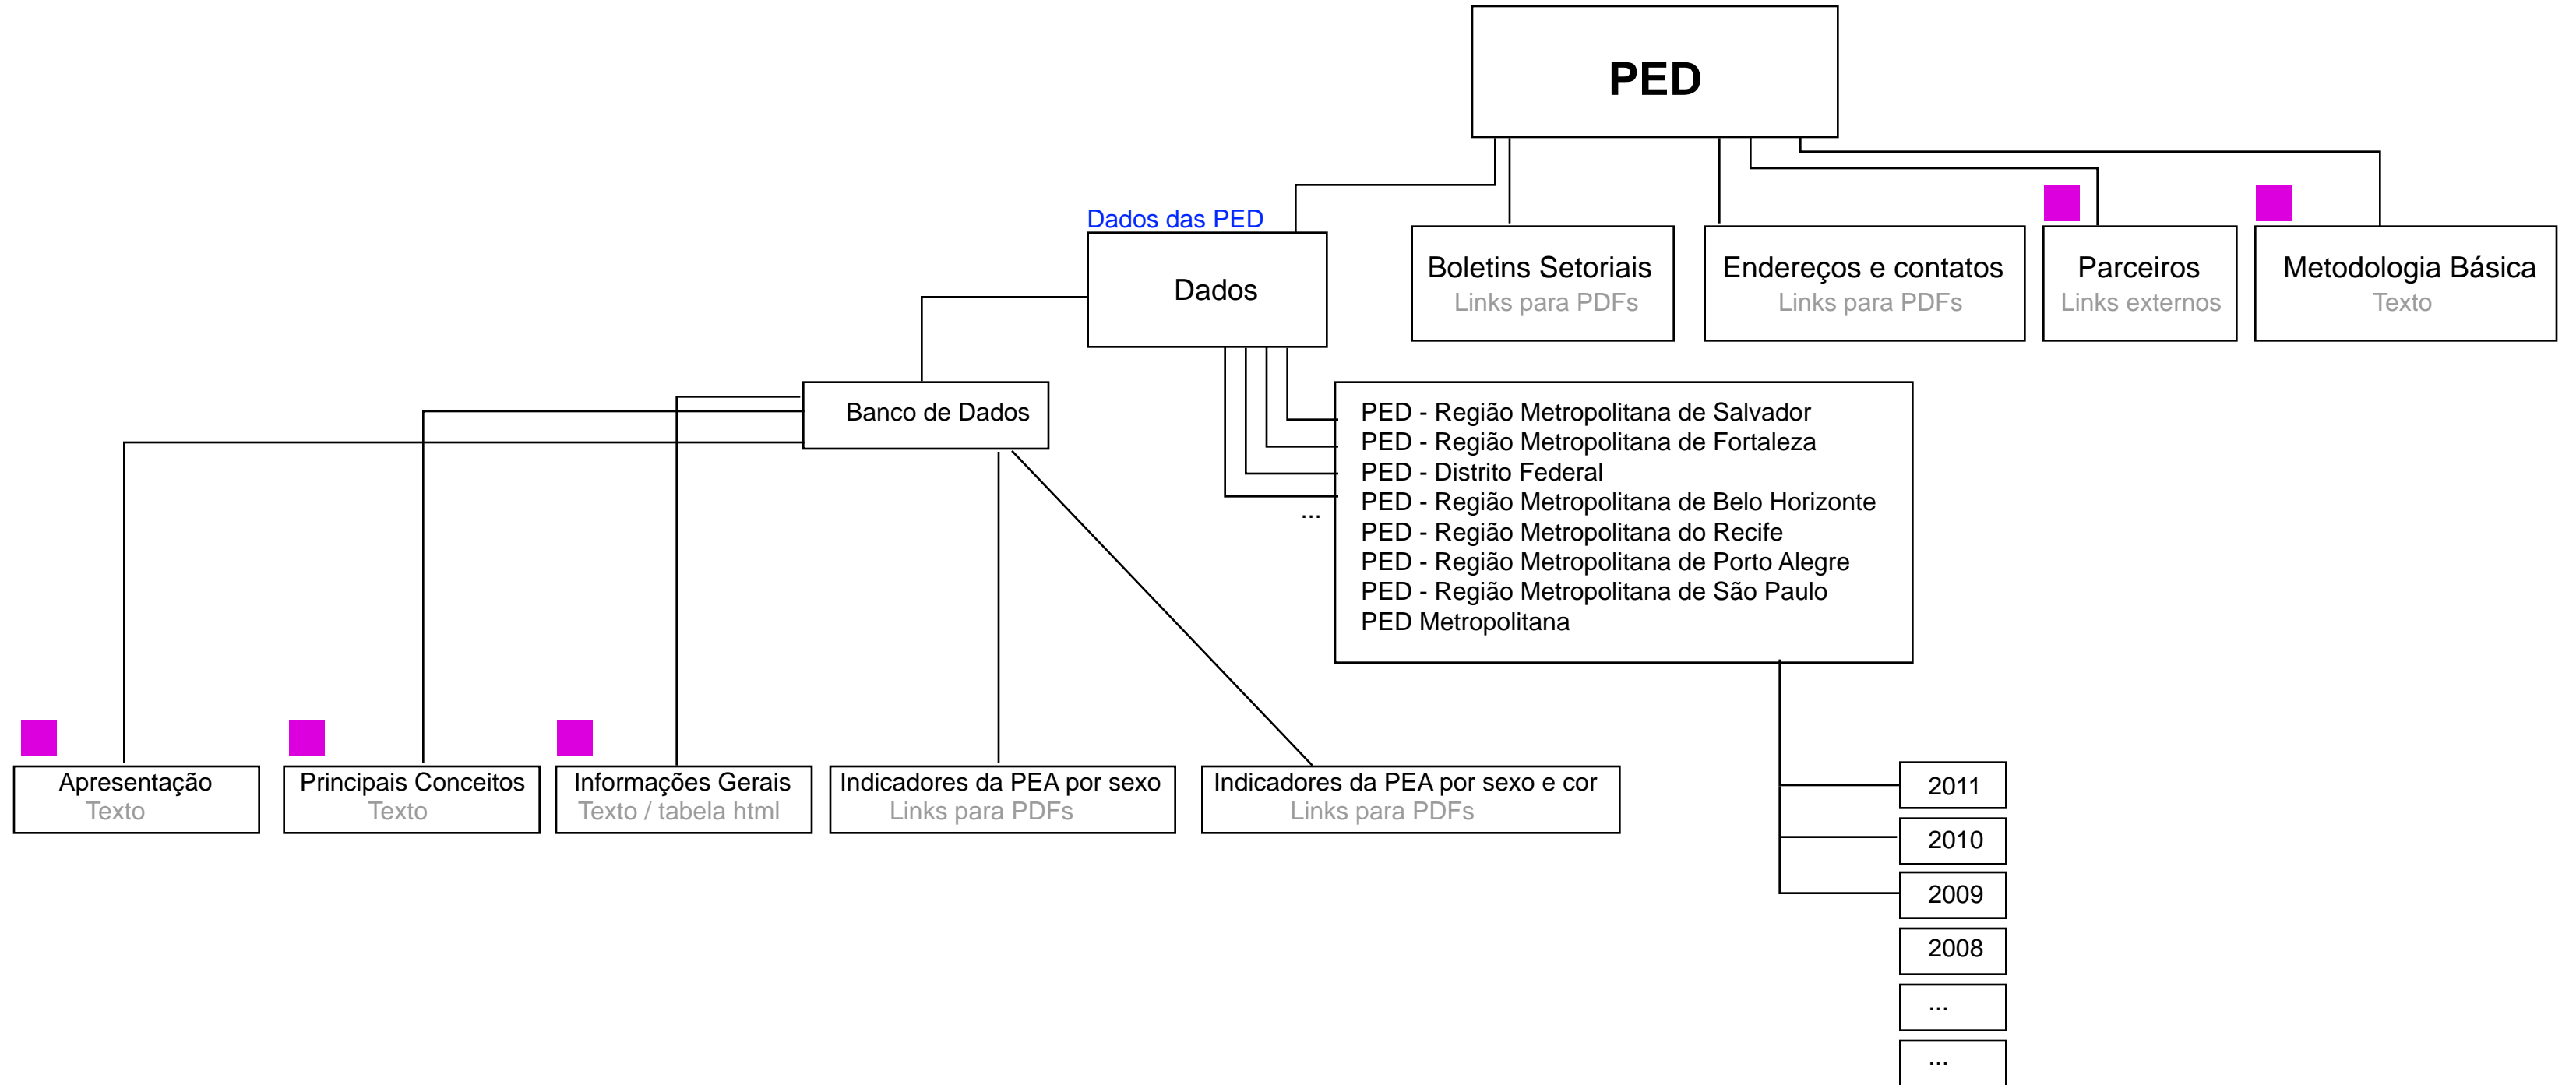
PED

Dados das PED

Dados

Boletins Setoriais
Links para PDFs

Endereços e contatos
Links para PDFs

Parceiros
Links externos

Metodologia Básica
Texto

Banco de Dados

PED - Região Metropolitana de Salvador
PED - Região Metropolitana de Fortaleza
PED - Distrito Federal
PED - Região Metropolitana de Belo Horizonte
PED - Região Metropolitana do Recife
PED - Região Metropolitana de Porto Alegre
PED - Região Metropolitana de São Paulo
PED Metropolitana

...

Apresentação
Texto

Principais Conceitos
Texto

Informações Gerais
Texto / tabela html

Indicadores da PEA por sexo
Links para PDFs

Indicadores da PEA por sexo e cor
Links para PDFs

2011

2010

2009

2008

...

...